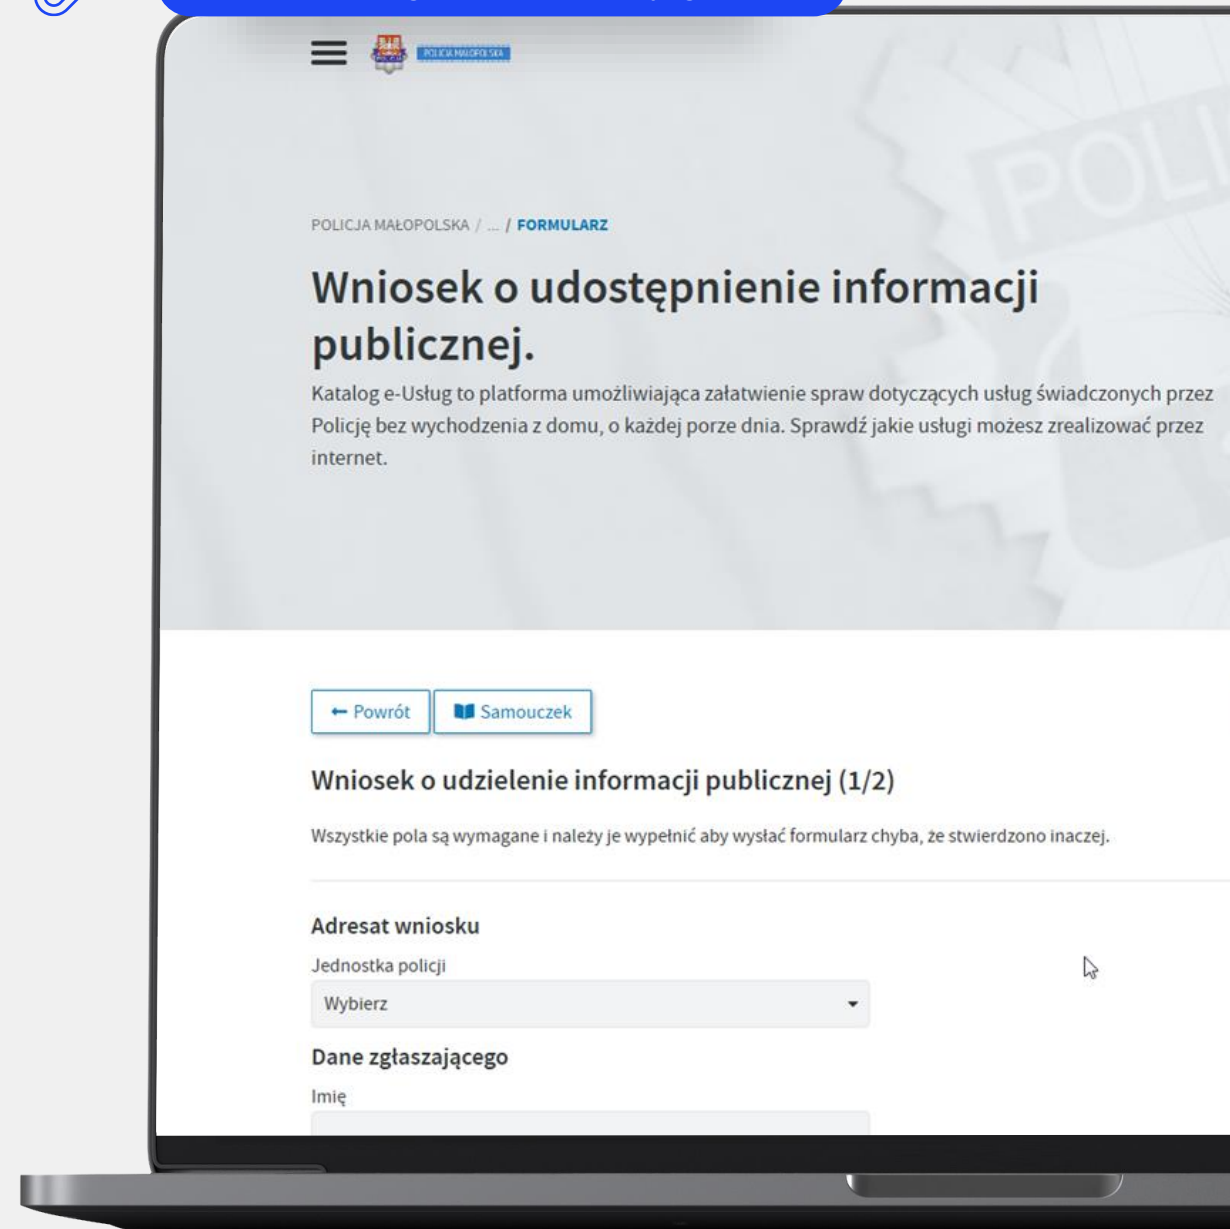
POLICJA MAŁOPOLSKA

POLI

POLICJA MAŁOPOLSKA / ... / FORMULARZ

Wniosek o udostępnienie informacji publicznej.

Katalog e-Usług to platforma umożliwiająca załatwienie spraw dotyczących usług świadczonych przez Policję bez wychodzenia z domu, o każdej porze dnia. Sprawdź jakie usługi możesz zrealizować przez internet.

← Powrót

Samouczek

Wniosek o udzielenie informacji publicznej (1/2)

Wszystkie pola są wymagane i należy je wypełnić aby wysłać formularz chyba, że stwierdzono inaczej.

Adresat wniosku

Jednostka policji

Wybierz

Dane zgłaszającego

Imię